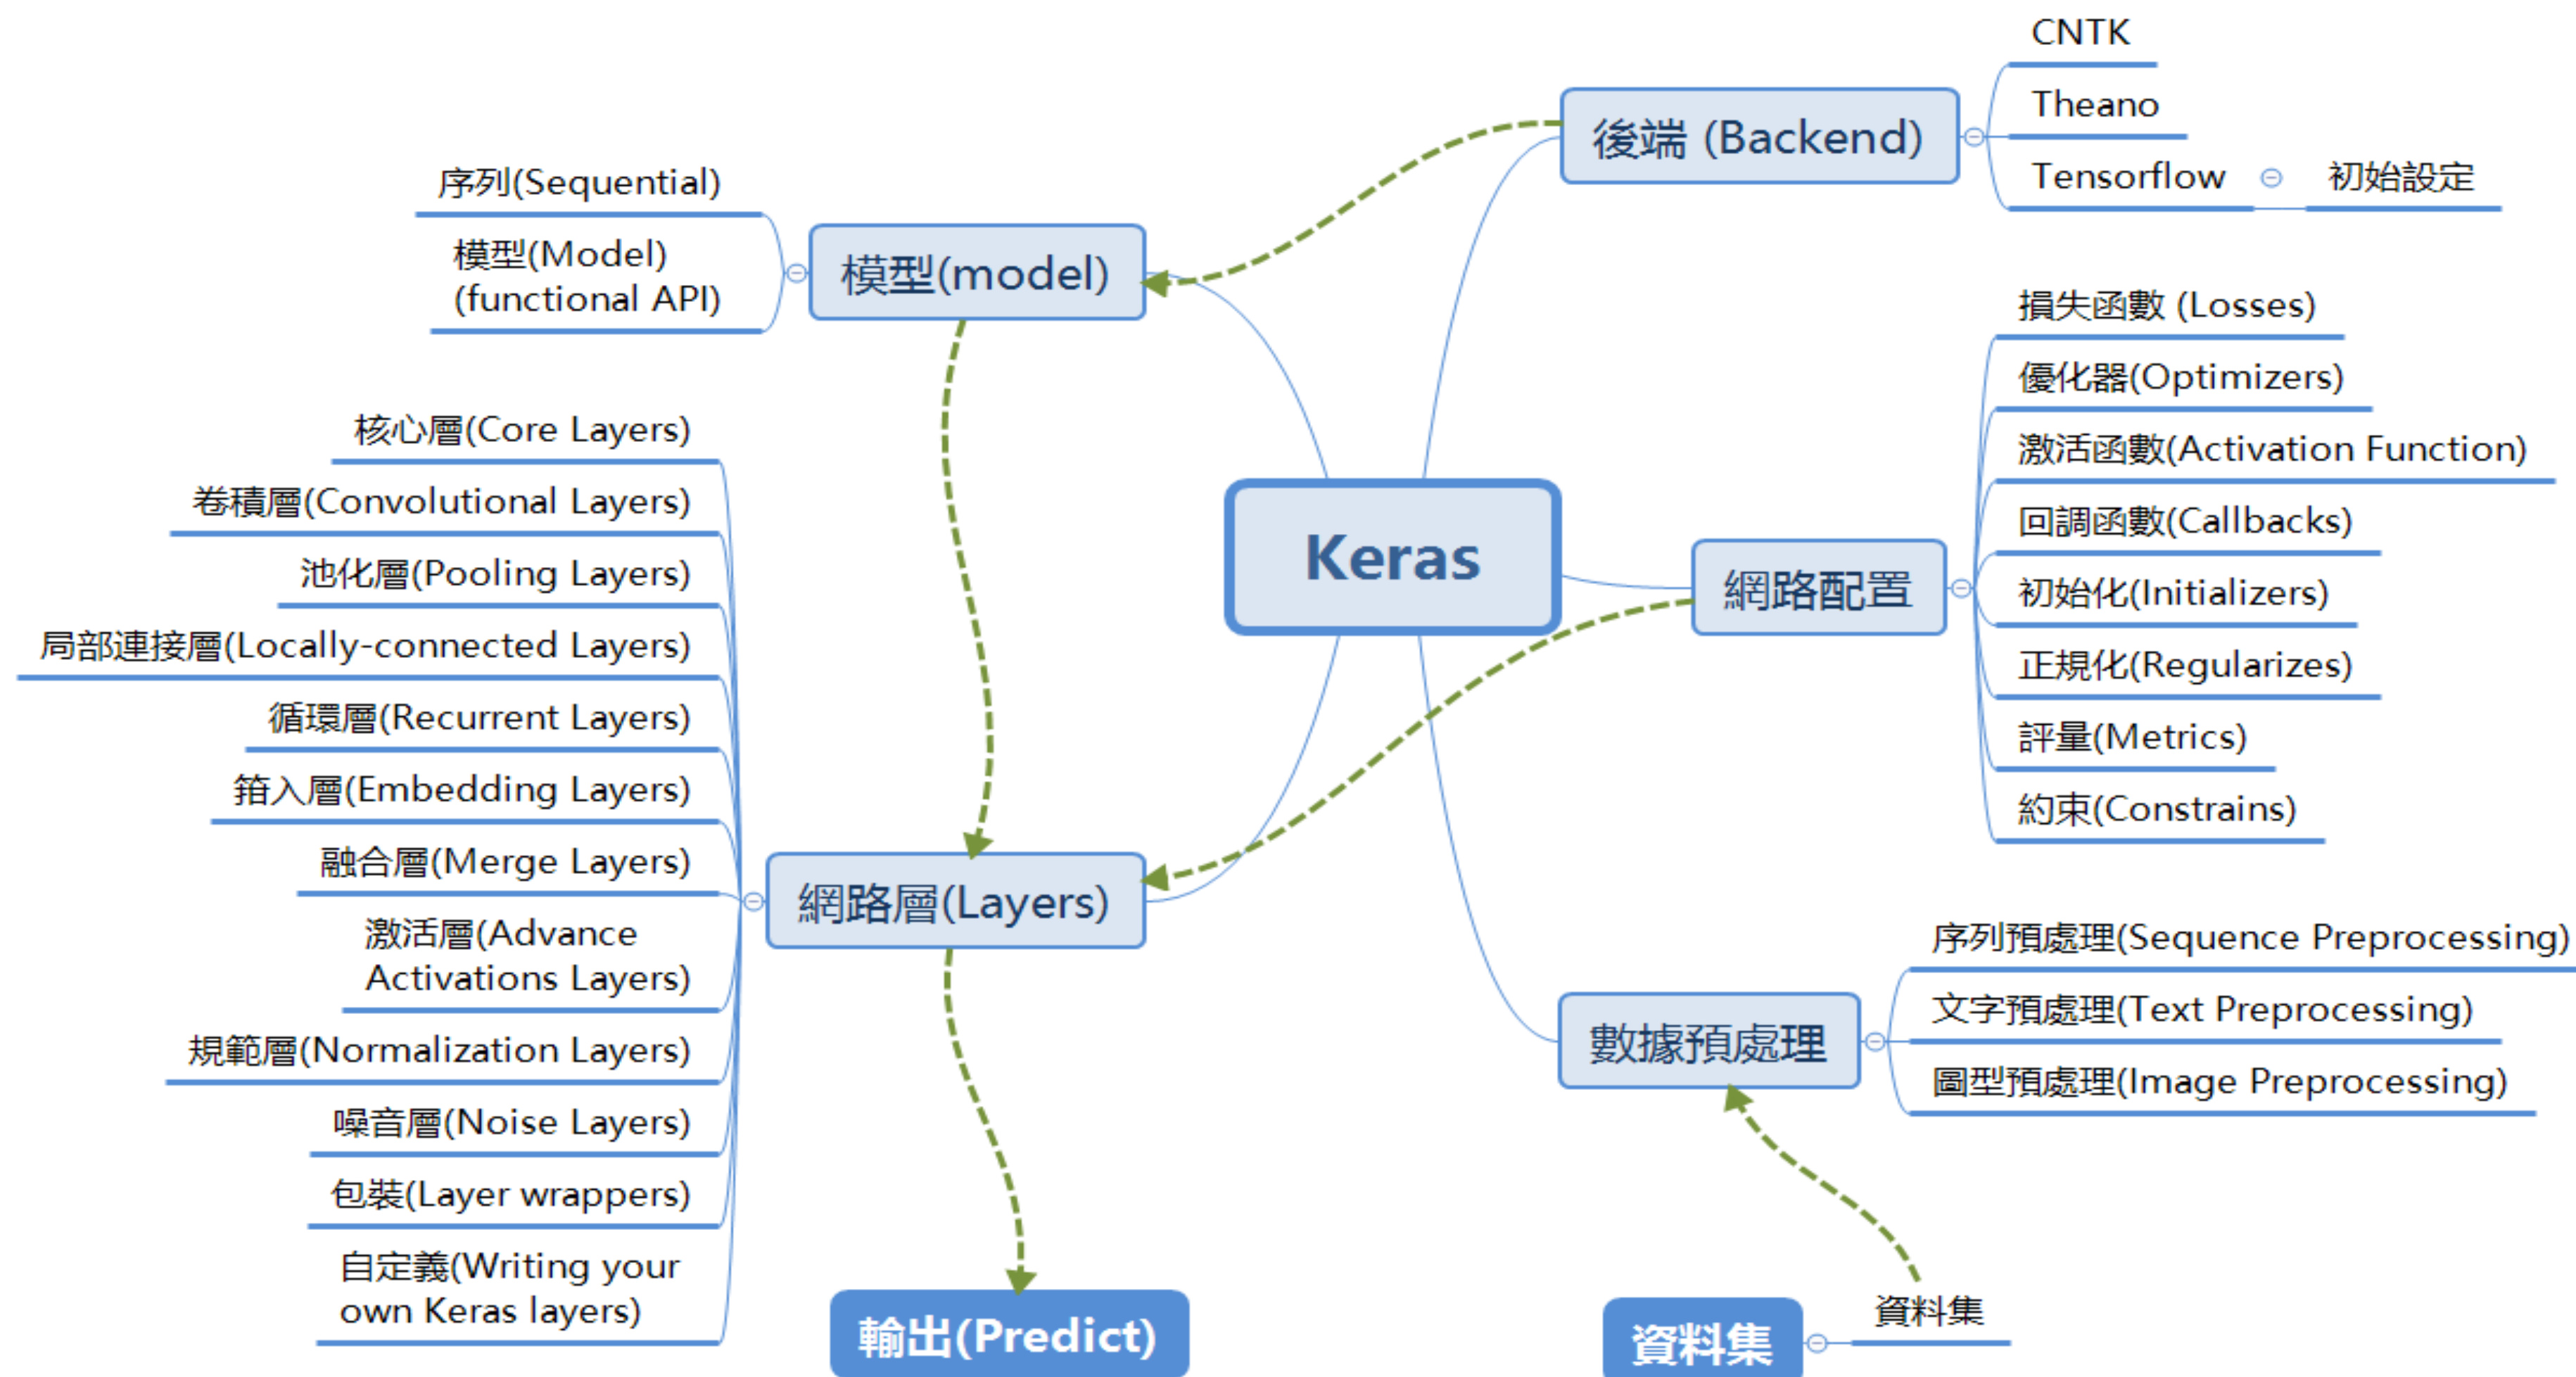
Keras

後端 (Backend)
CNTK
Theano
Tensorflow
初始設定

模型(model)
序列(Sequential)
模型(Model) (functional API)

網路配置
損失函數 (Losses)
優化器(Optimizers)
激活函數(Activation Function)
回調函數(Callbacks)
初始化(Initializers)
正規化(Regularizes)
評量(Metrics)
約束(Constrains)

網路層(Layers)
核心層(Core Layers)
卷積層(Convolutional Layers)
池化層(Pooling Layers)
局部連接層(Locally-connected Layers)
循環層(Recurrent Layers)
箝入層(Embedding Layers)
融合層(Merge Layers)
激活層(Advance Activations Layers)
規範層(Normalization Layers)
噪音層(Noise Layers)
包裝(Layer wrappers)
自定義(Writing your own Keras layers)

數據預處理
序列預處理(Sequence Preprocessing)
文字預處理(Text Preprocessing)
圖型預處理(Image Preprocessing)

輸出(Predict)

資料集
資料集